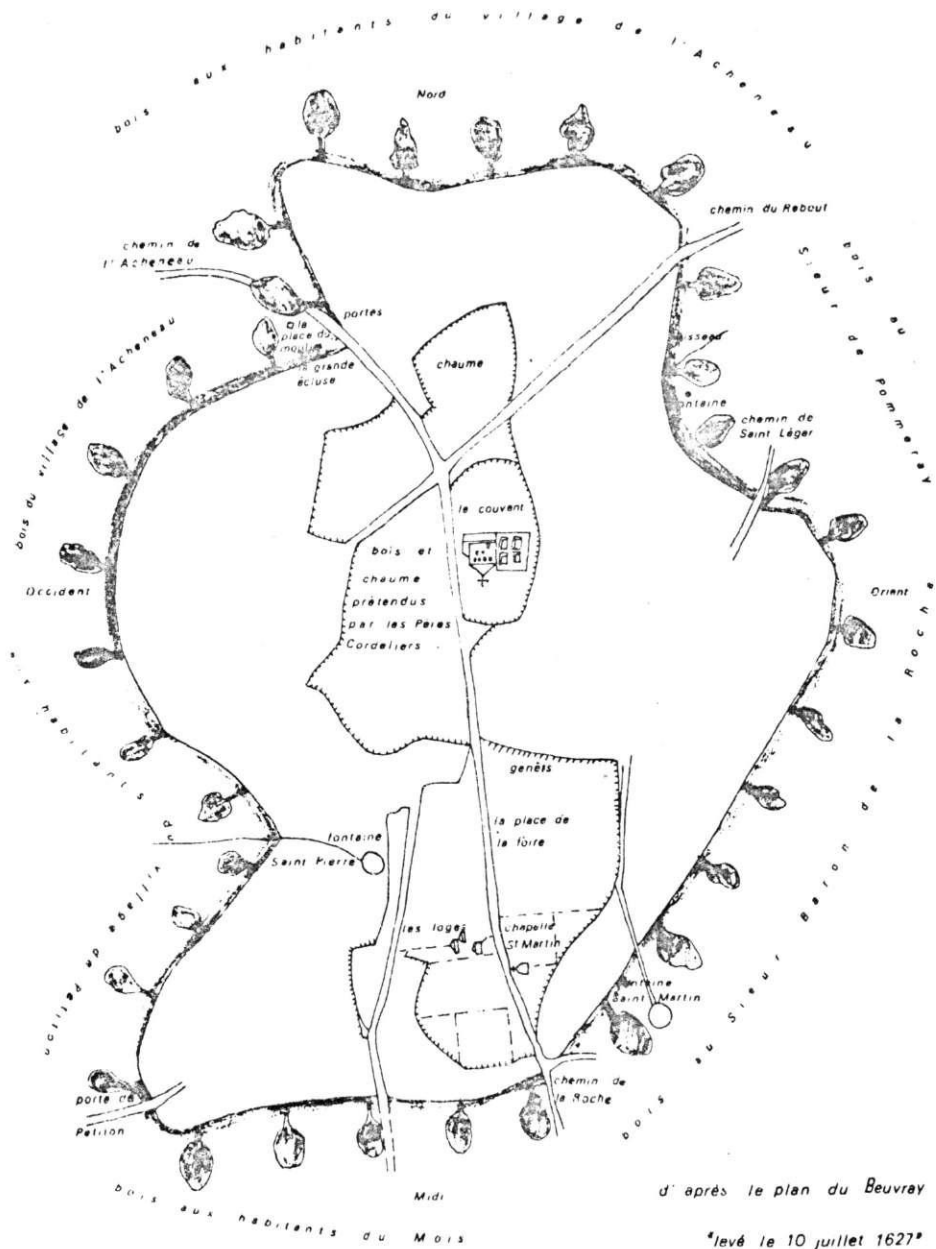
bois aux habitants du village de l'Acheneau

Nord

chemin du Rebout

bois au Sieur de Pommeray

chemin de l'Acheneau

portes

la place du moulin

la grande écluse

chaume

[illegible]sseau

fontaine

chemin de Saint Léger

bois du village de l'Acheneau

le couvent

bois et chaume prétendus par les Peres Cordeliers

Occident

Orient

bois au Sieur Baron de la Roche

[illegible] habitants

genêts

la place de la foire

fontaine Saint Pierre

village de Pellion

les loges

chapelle St Martin

fontaine Saint Martin

porte de Pellion

chemin de la Roche

Midi

bois aux habitants du Mois

d'après le plan du Beuvray
"levé le 10 juillet 1627"